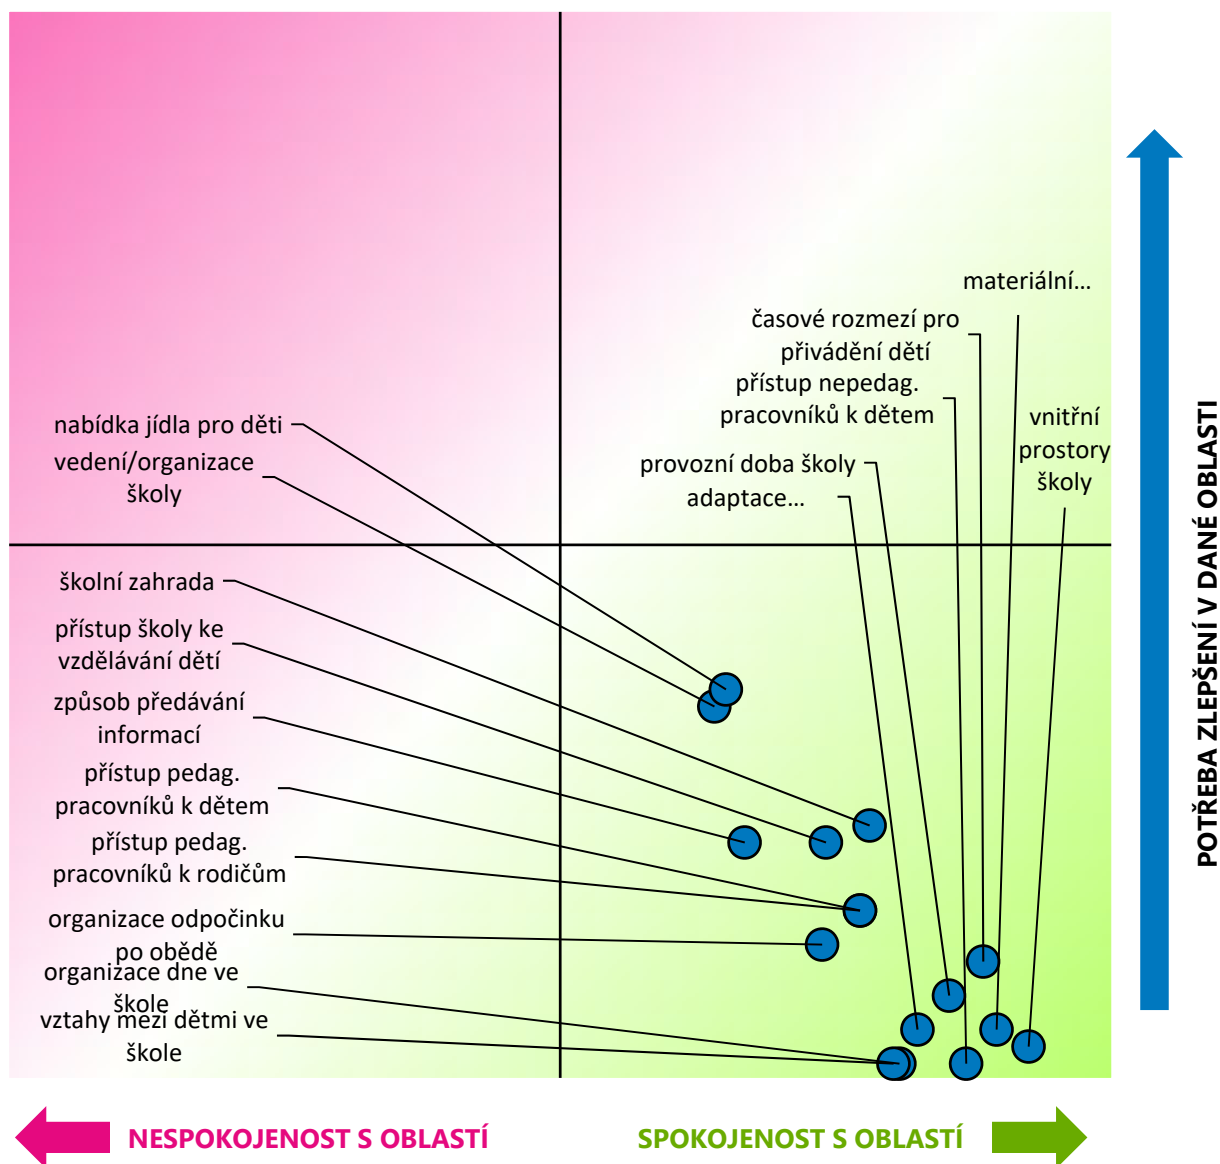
materiální...

časové rozmezí pro přivádění dětí

přístup nepedag. pracovníků k dětem

vnitřní prostory školy

provozní doba školy

adaptace...

nabídka jídla pro děti

vedení/organizace školy

školní zahrada

přístup školy ke vzdělávání dětí

způsob předávání informací

přístup pedag. pracovníků k dětem

přístup pedag. pracovníků k rodičům

organizace odpočinku po obědě

organizace dne ve škole

vztahy mezi dětmi ve škole

POTŘEBA ZLEPŠENÍ V DANÉ OBLASTI

NESPOKOJENOST S OBLASTÍ

SPOKOJENOST S OBLASTÍ